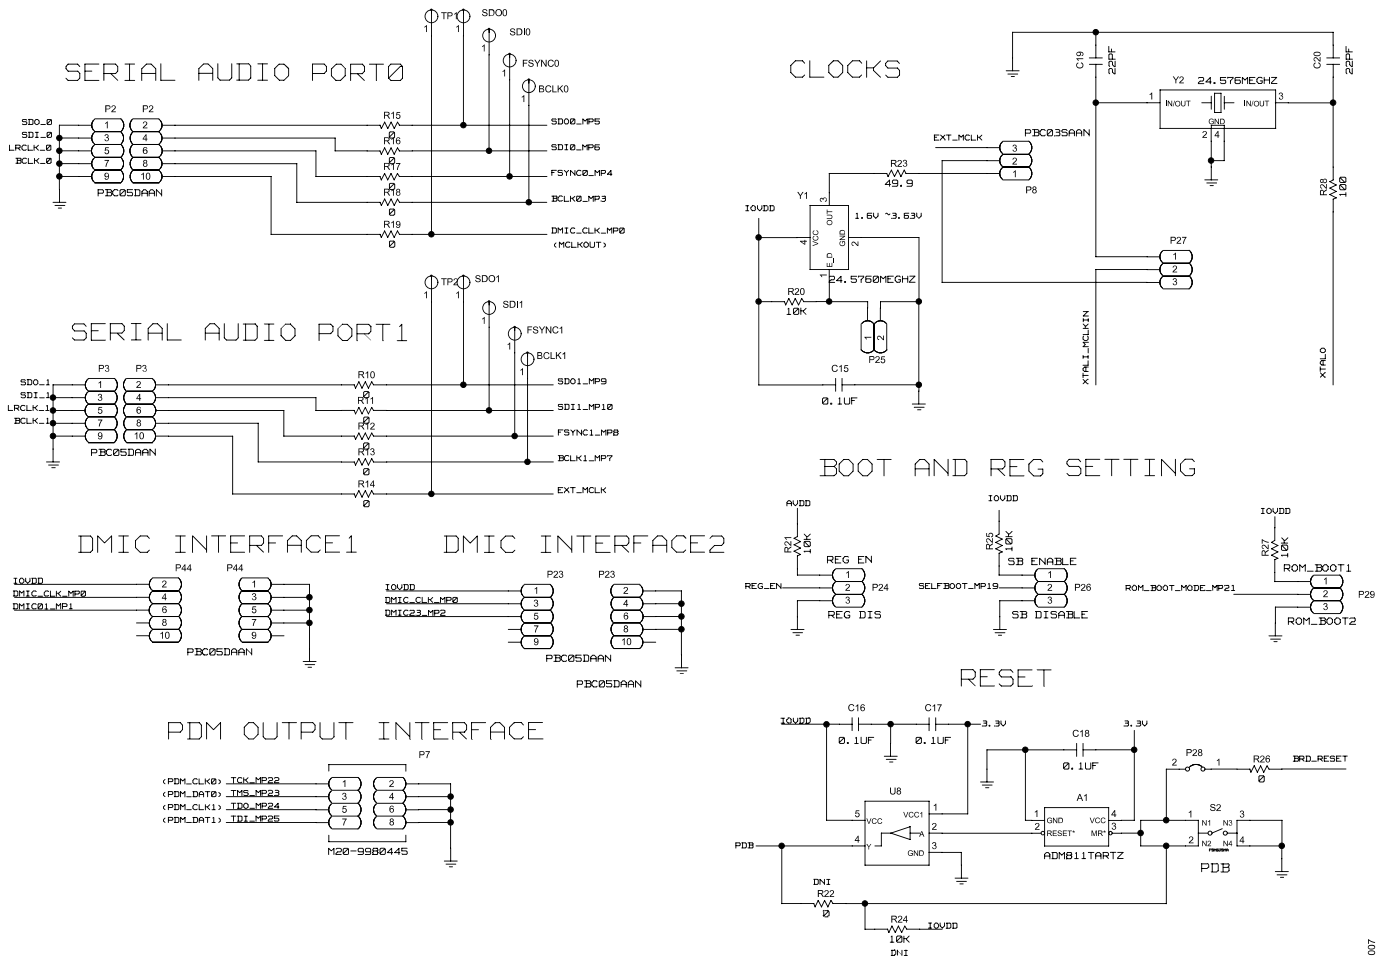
SERIAL AUDIO PORT0

TP1 SDO0 SDI0 FSYNC0 BCLK0
1 1 1 1 1

P2 P2
SDO_0 1 2
SDI_0 3 4
LRCLK_0 5 6
BCLK_0 7 8
9 10
PBC05DAAN

R15 0 SDO0_MP5
R16 0 SDI0_MP6
R17 0 FSYNC0_MP4
R18 0 BCLK0_MP3
R19 0 DMIC_CLK_MP0
(MCLKOUT)

SERIAL AUDIO PORT1

TP2 SDO1 SDI1 FSYNC1 BCLK1
1 1 1 1 1

P3 P3
SDO_1 1 2
SDI_1 3 4
LRCLK_1 5 6
BCLK_1 7 8
9 10
PBC05DAAN

R10 0 SDO1_MP9
R11 0 SDI1_MP10
R12 0 FSYNC1_MP8
R13 0 BCLK1_MP7
R14 0 EXT_MCLK

DMIC INTERFACE1

P44 P44
IOVDD 2 1
DMIC_CLK_MP0 4 3
DMIC01_MP1 6 5
8 7
10 9
PBC05DAAN

DMIC INTERFACE2

P23 P23
IOVDD 1 2
DMIC_CLK_MP0 3 4
DMIC23_MP2 5 6
7 8
9 10
PBC05DAAN
PBC05DAAN

PDM OUTPUT INTERFACE

P7
(PDM_CLK0) TCK_MP22 1 2
(PDM_DAT0) TMS_MP23 3 4
(PDM_CLK1) TDO_MP24 5 6
(PDM_DAT1) TDI_MP25 7 8
M20-9980445

CLOCKS

C19 22PF C20 22PF
Y2 24.576MEGHZ
1 IN/OUT IN/OUT 3
GND
2 4
R28 100
EXT_MCLK PBC03SAAN
3
2
1
P8
R23 49.9
Y1
IOVDD
3 OUT
4 VCC 1.6V ~3.63V
GND 2
E_D 1
24.5760MEGHZ
R20 10K
1 2
P25
C15 0.1UF
P27
1
2
3
XTALI_MCLKIN
XTALO

BOOT AND REG SETTING

AVDD
R21 10K
REG EN
REG_EN 1 2 3 P24
REG DIS

IOVDD
R25 10K
SB ENABLE
SELFBOOT_MP19 1 2 3 P26
SB DISABLE

IOVDD
R27 10K
ROM_BOOT1
ROM_BOOT_MODE_MP21 1 2 3 P29
ROM_BOOT2

RESET

IOVDD C16 0.1UF C17 0.1UF 3.3V
C18 0.1UF 3.3V
U8
5 VCC VCC1 1
4 Y A 2
GND 3
A1
1 GND VCC 4
2 RESET* MR* 3
ADM811TARTZ
P28
2 1
R26 0 BRD_RESET
S2
1 N1 N3 3
2 N2 N4 4
PDB
PDB
DNI
R22 0
R24 10K IOVDD
DNI

007